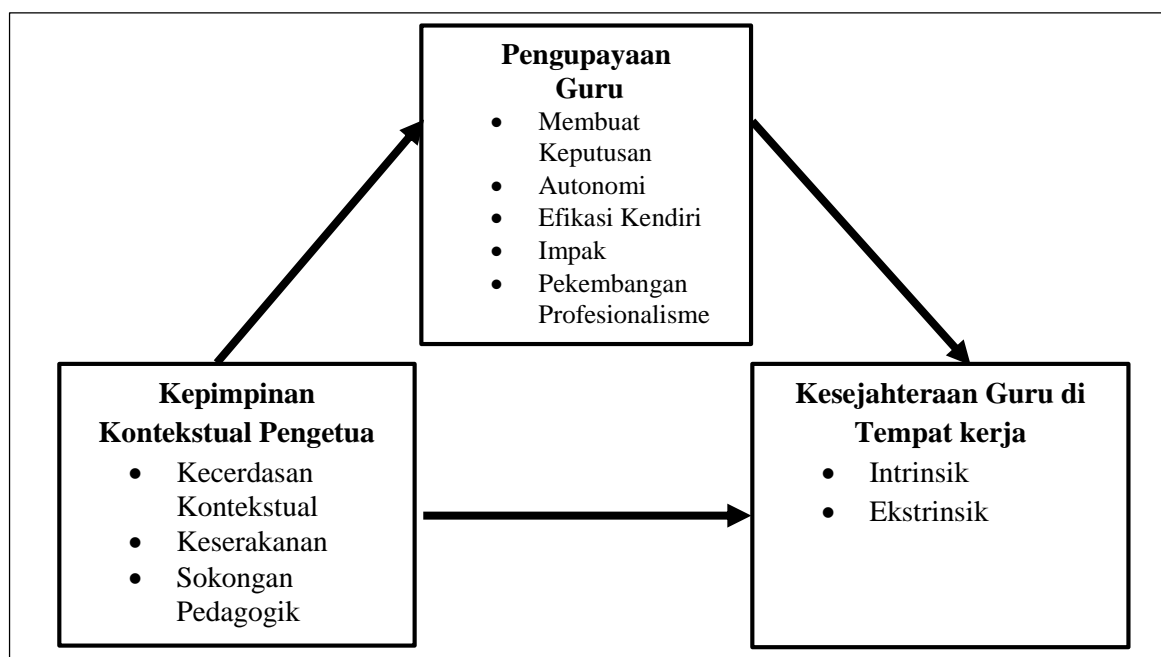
**Pengupayaan Guru**
- Membuat Keputusan
- Autonomi
- Efikasi Kendiri
- Impak
- Pekembangan Profesionalisme

**Kepimpinan Kontekstual Pengetua**
- Kecerdasan Kontekstual
- Keserakanan
- Sokongan Pedagogik

**Kesejahteraan Guru di Tempat kerja**
- Intrinsik
- Ekstrinsik